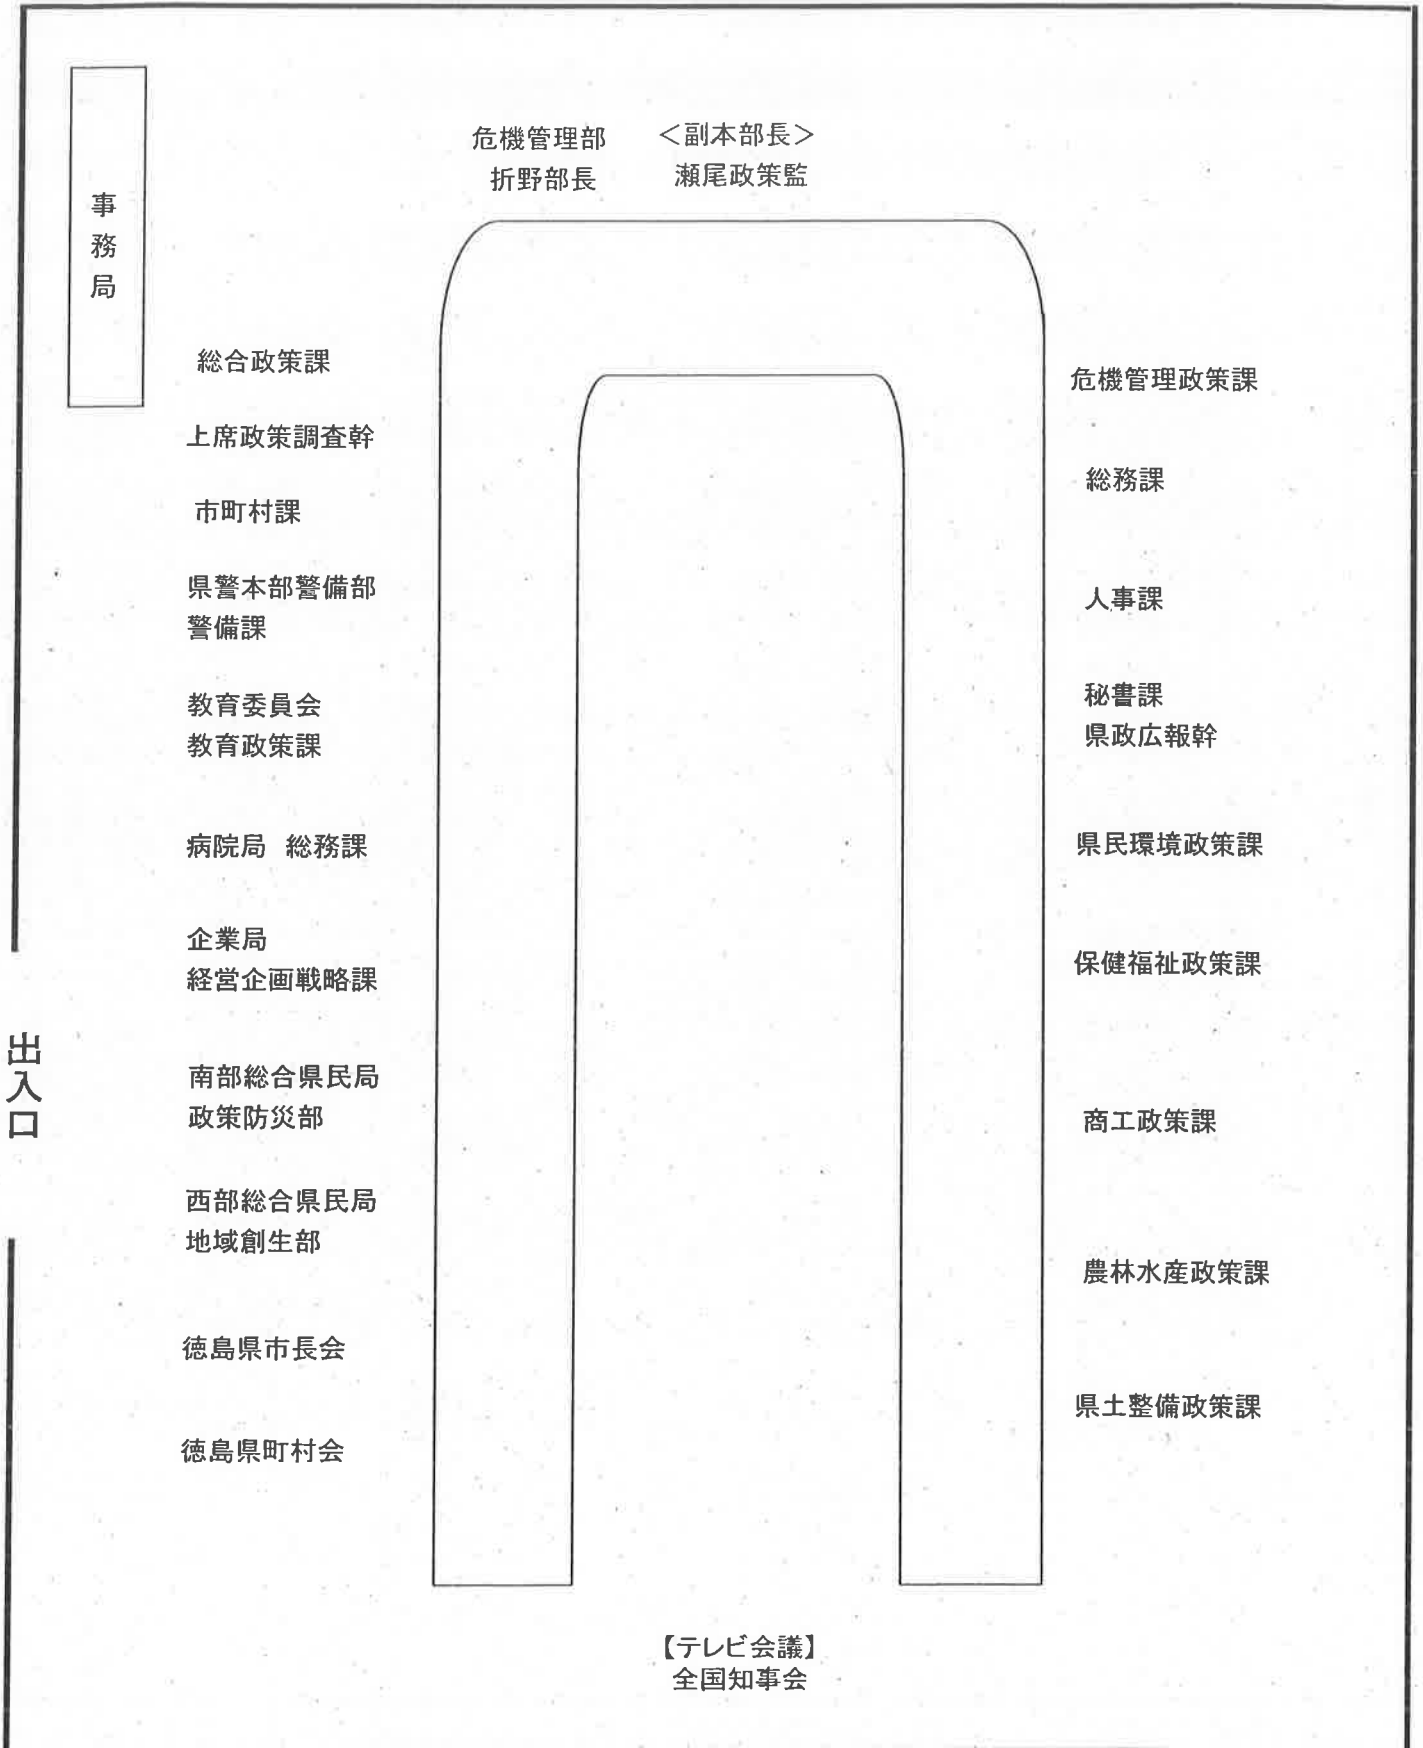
事務局

危機管理部
折野部長

＜副本部長＞
瀬尾政策監

総合政策課

上席政策調査幹

市町村課

県警本部警備部
警備課

教育委員会
教育政策課

病院局　総務課

企業局
経営企画戦略課

南部総合県民局
政策防災部

西部総合県民局
地域創生部

徳島県市長会

徳島県町村会

危機管理政策課

総務課

人事課

秘書課
県政広報幹

県民環境政策課

保健福祉政策課

商工政策課

農林水産政策課

県土整備政策課

出入口

【テレビ会議】
全国知事会